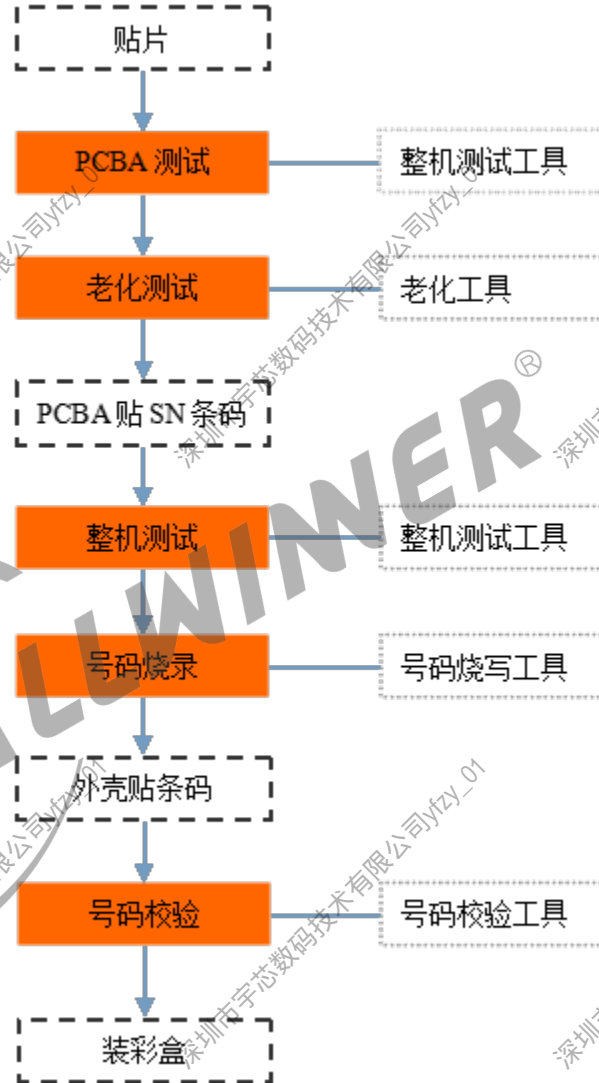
贴片

PCBA 测试

整机测试工具

老化测试

老化工具

PCBA 贴 SN 条码

整机测试

整机测试工具

号码烧录

号码烧写工具

外壳贴条码

号码校验

号码校验工具

装彩盒

LLWINER ®

深圳市宇芯数码技术有限公司yfzy_01